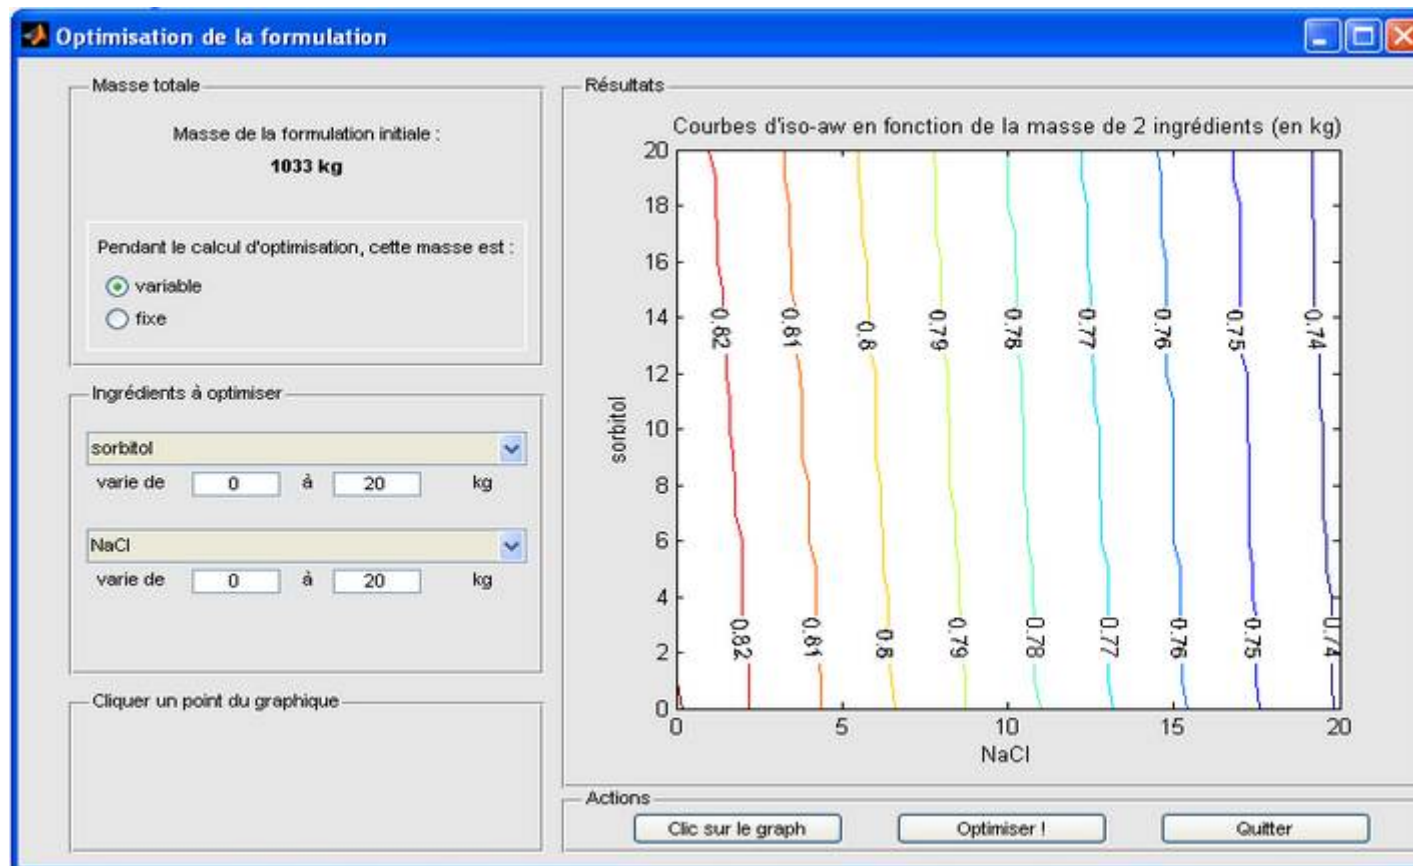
Optimisation de la formulation

Masse totale

Masse de la formulation initiale :
1033 kg

Pendant le calcul d'optimisation, cette masse est :
variable
fixe

Ingrédients à optimiser

sorbitol
varie de 0 à 20 kg

NaCl
varie de 0 à 20 kg

Cliquer un point du graphique

Résultats

Courbes d'iso-aw en fonction de la masse de 2 ingrédients (en kg)

sorbitol
20
18
16
14
12
10
8
6
4
2
0

0.82 0.81 0.8 0.79 0.78 0.77 0.76 0.75 0.74
0.82 0.81 0.8 0.79 0.78 0.77 0.76 0.75 0.74

0 5 10 15 20
NaCl

Actions

Clic sur le graph
Optimiser !
Quitter